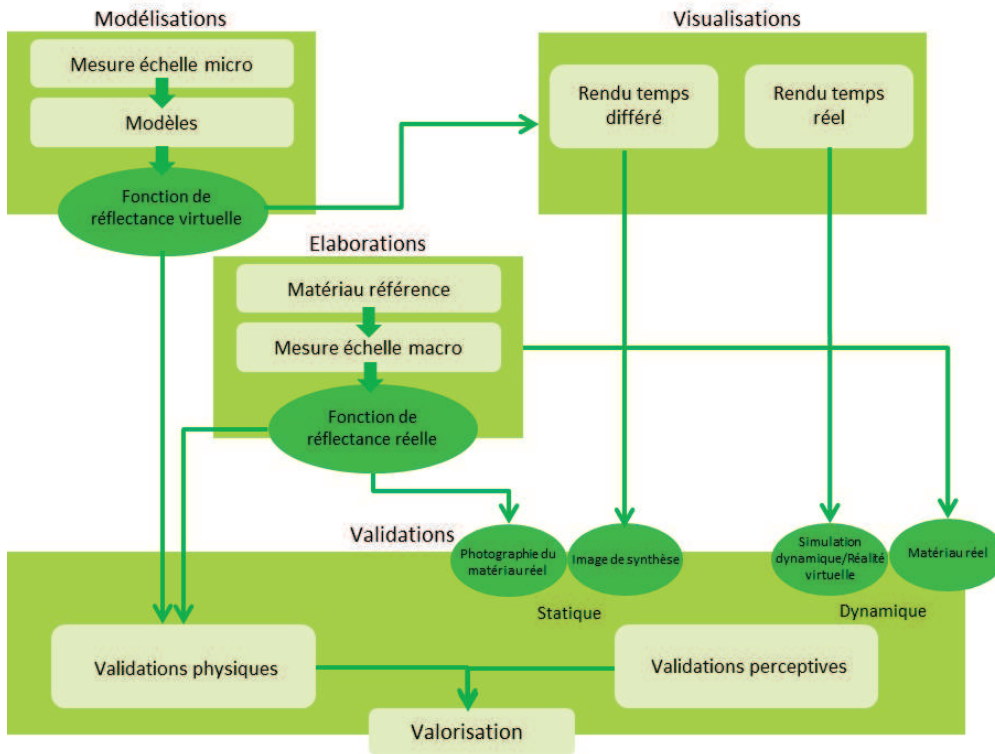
Modélisations

Mesure échelle micro

Modèles

Fonction de réflectance virtuelle

Visualisations

Rendu temps différé

Rendu temps réel

Elaborations

Matériau référence

Mesure échelle macro

Fonction de réflectance réelle

Validations

Photographie du matériau réel

Image de synthèse

Simulation dynamique/Réalité virtuelle

Matériau réel

Statique

Dynamique

Validations physiques

Validations perceptives

Valorisation